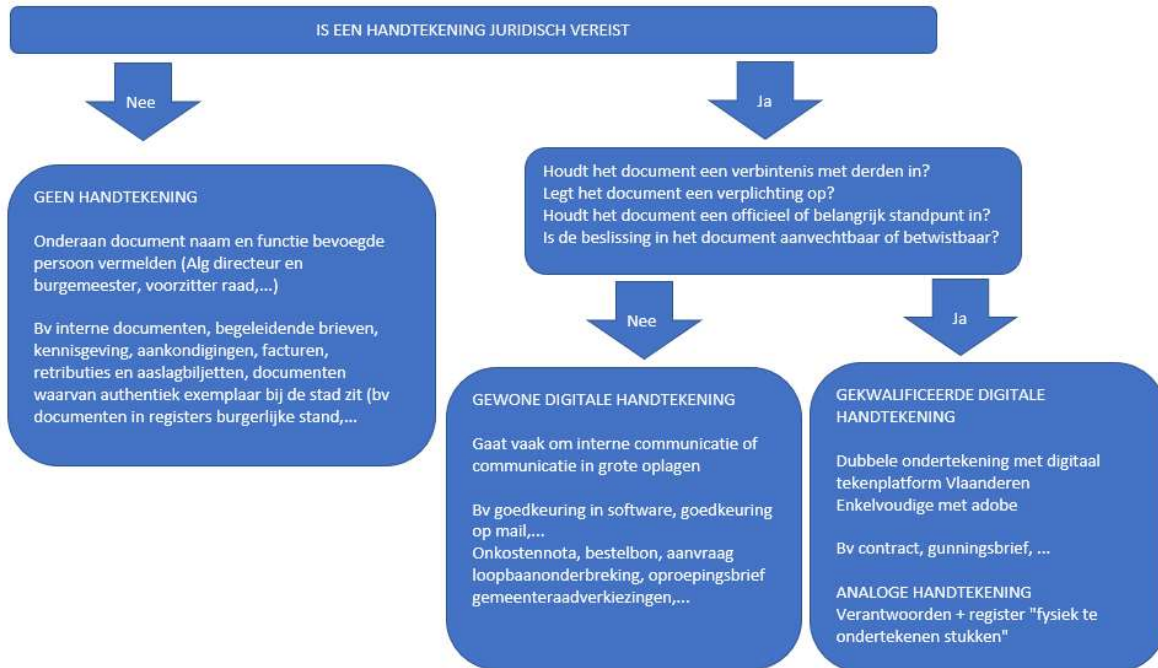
IS EEN HANDTEKENING JURIDISCH VEREIST

Nee

Ja

GEEN HANDTEKENING

Onderaan document naam en functie bevoegde persoon vermelden (Alg directeur en burgemeester, voorzitter raad,...)

Bv interne documenten, begeleidende brieven, kennisgeving, aankondigingen, facturen, retributies en aaslagbiljetten, documenten waarvan authentiek exemplaar bij de stad zit (bv documenten in registers burgerlijke stand,...

Houdt het document een verbintenis met derden in?
Legt het document een verplichting op?
Houdt het document een officieel of belangrijk standpunt in?
Is de beslissing in het document aanvechtbaar of betwistbaar?

Nee

Ja

GEWONE DIGITALE HANDTEKENING

Gaat vaak om interne communicatie of communicatie in grote oplagen

Bv goedkeuring in software, goedkeuring op mail,...
Onkostennota, bestelbon, aanvraag loopbaanonderbreking, oproepingsbrief gemeenteraadverkiezingen,...

GEKWALIFICEERDE DIGITALE HANDTEKENING

Dubbele ondertekening met digitaal tekenplatform Vlaanderen
Enkelvoudige met adobe

Bv contract, gunningsbrief, ...

ANALOGE HANDTEKENING
Verantwoorden + register "fysiek te ondertekenen stukken"